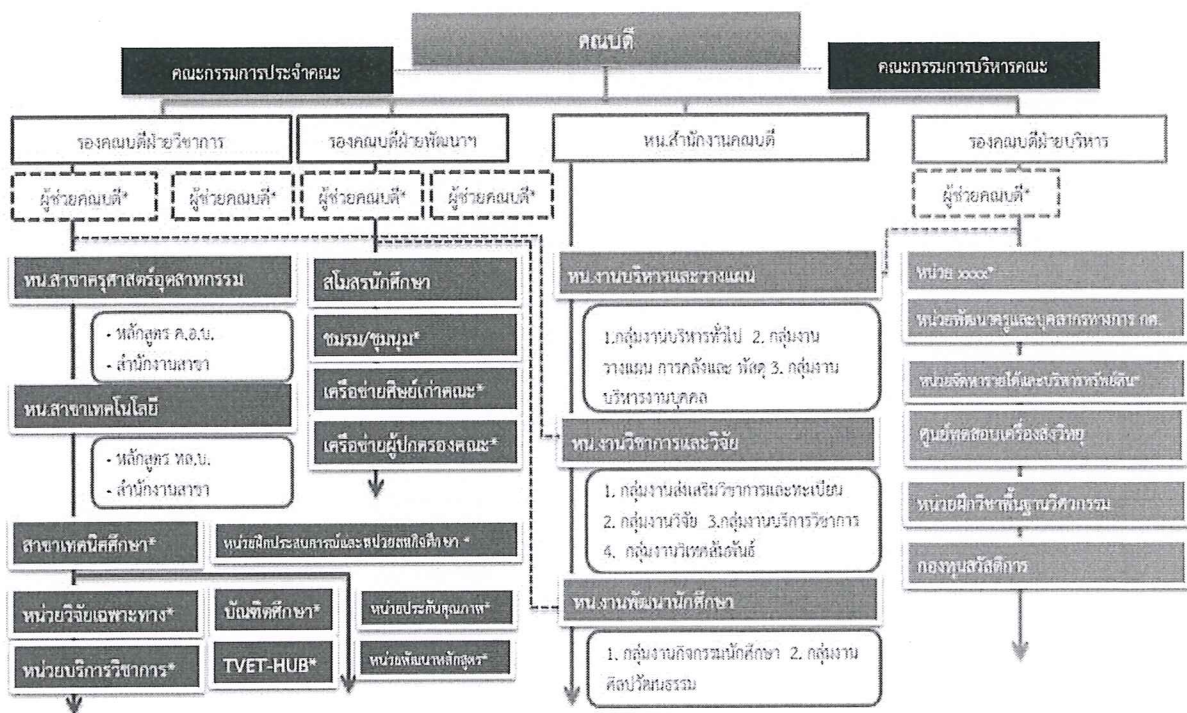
คณบดี

คณะกรรมการประจำคณะ

คณะกรรมการบริหารคณะ

รองคณบดีฝ่ายวิชาการ

รองคณบดีฝ่ายพัฒนาฯ

หน.สำนักงานคณบดี

รองคณบดีฝ่ายบริหาร

ผู้ช่วยคณบดี*

ผู้ช่วยคณบดี*

ผู้ช่วยคณบดี*

ผู้ช่วยคณบดี*

ผู้ช่วยคณบดี*

หน.สาขาครุศาสตร์อุตสาหกรรม

- หลักสูตร ค.อ.บ.
- สำนักงานสาขา

หน.สาขาเทคโนโลยี

- หลักสูตร ทล.บ.
- สำนักงานสาขา

สาขาเทคนิคศึกษา*

หน่วยฝึกประสบการณ์และสหกิจศึกษา *

หน่วยวิจัยเฉพาะทาง*

บัณฑิตศึกษา*

หน่วยประกันคุณภาพ*

หน่วยบริการวิชาการ*

TVET-HUB*

หน่วยพัฒนาหลักสูตร*

สโมสรนักศึกษา

ชมรม/ชุมนุม*

เครือข่ายศิษย์เก่าคณะ*

เครือข่ายผู้ปกครองคณะ*

หน.งานบริหารและวางแผน

1.กลุ่มงานบริหารทั่วไป 2. กลุ่มงานวางแผน การคลังและ พัสดุ 3. กลุ่มงานบริหารงานบุคคล

หน.งานวิชาการและวิจัย

1. กลุ่มงานส่งเสริมวิชาการและทะเบียน
2. กลุ่มงานวิจัย 3.กลุ่มงานบริการวิชาการ
4. กลุ่มงานวิเทศสัมพันธ์

หน.งานพัฒนานักศึกษา

1. กลุ่มงานกิจกรรมนักศึกษา 2. กลุ่มงานศิลปวัฒนธรรม

หน่วย xxxx*

หน่วยพัฒนาครูและบุคลากรทางการ กศ.

หน่วยจัดหารายได้และบริหารทรัพย์สิน*

ศูนย์ทดสอบเครื่องส่งวิทยุ

หน่วยฝึกวิชาพื้นฐานวิศวกรรม

กองทุนสวัสดิการ